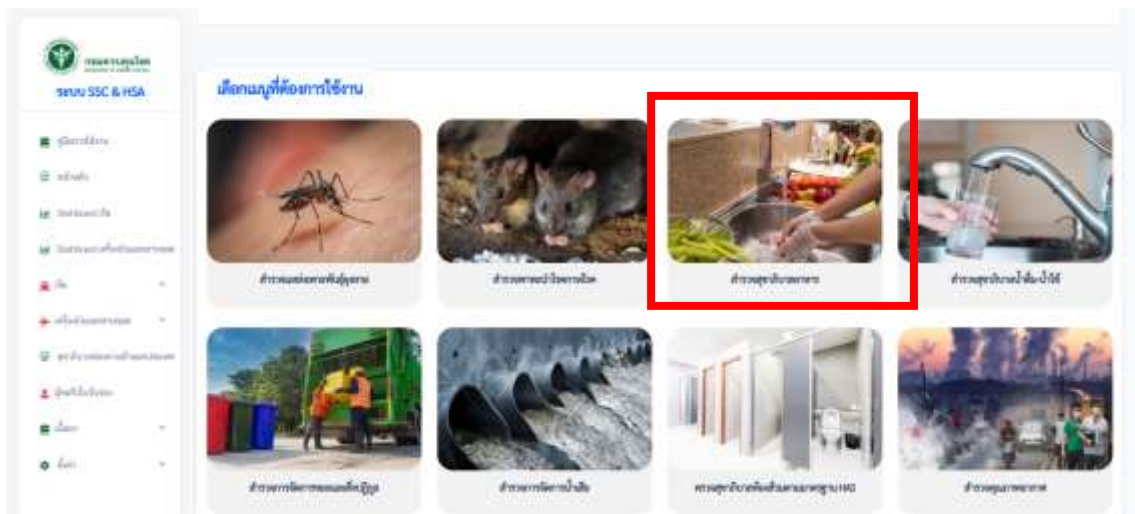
กรมควบคุมโรค

ระบบ SSC & HSA

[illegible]

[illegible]

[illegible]

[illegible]

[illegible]

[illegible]

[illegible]

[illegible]

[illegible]

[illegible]

เลือกเมนูที่ต้องการใช้งาน

สำรวจแหล่งพาหะนำโรค

สำรวจพาหะนำโรคจากหนู

สำรวจสุขาภิบาลอาหาร

สำรวจสุขาภิบาลน้ำดื่ม น้ำใช้

สำรวจการจัดการขยะมูลฝอย

สำรวจการจัดการน้ำเสีย

ตรวจสุขาภิบาลห้องส้วมตามมาตรฐาน HAS

สำรวจคุณภาพอากาศ